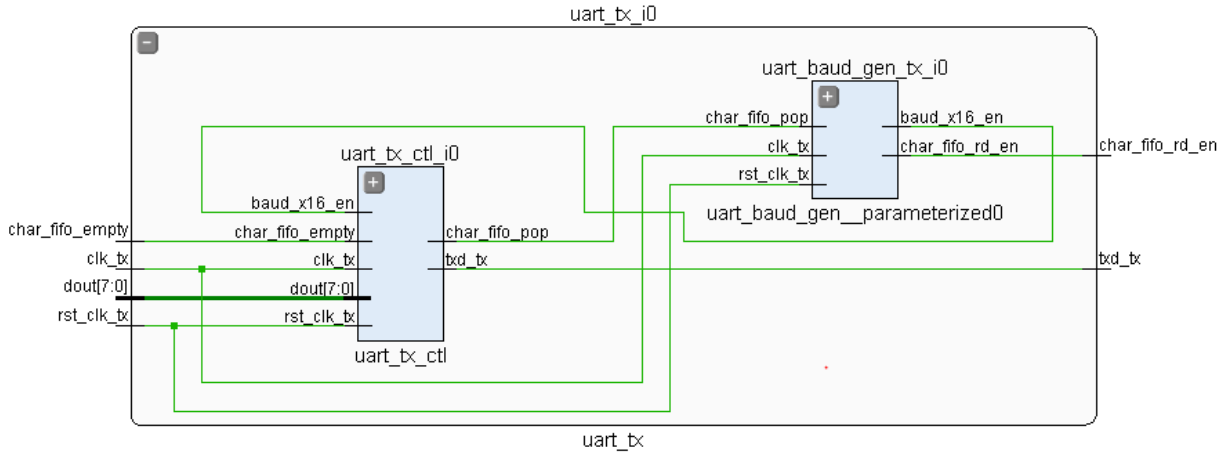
uart_tx_i0

uart_baud_gen_tx_i0

char_fifo_pop
clk_tx
rst_clk_tx
baud_x16_en
char_fifo_rd_en
char_fifo_rd_en

uart_baud_gen__parameterized0

uart_tx_ctl_i0

baud_x16_en
char_fifo_empty
clk_tx
dout[7:0]
rst_clk_tx
char_fifo_pop
txd_tx

uart_tx_ctl

char_fifo_empty
clk_tx
dout[7:0]
rst_clk_tx

txd_tx

uart_tx